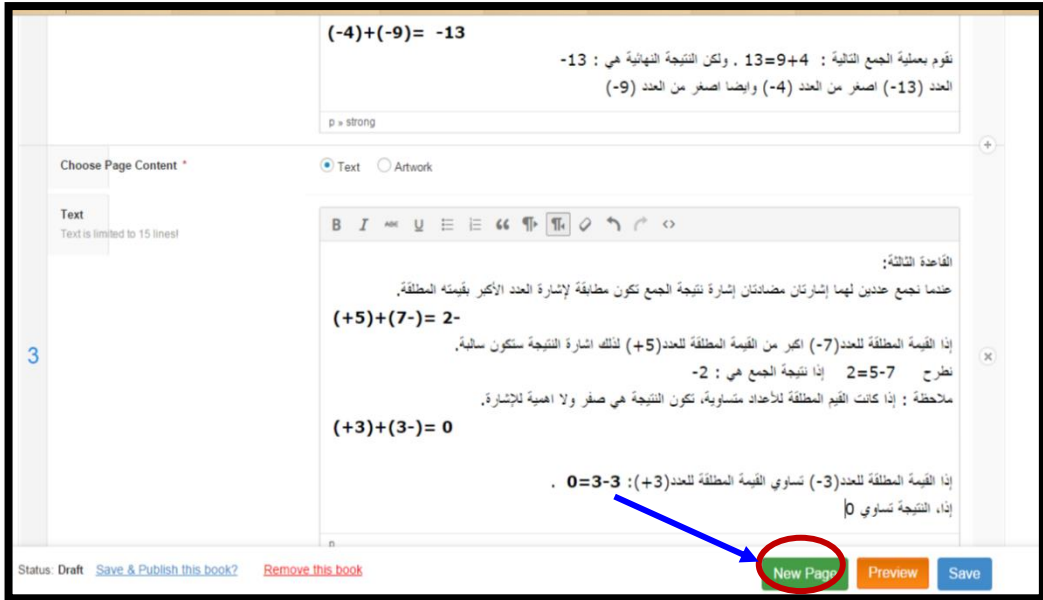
(-4)+(-9)= -13

نقوم بعملية الجمع التالية : 4+9=13 . ولكن النتيجة النهائية هي : 13-

العدد (13-) اصغر من العدد (4-) وايضا اصغر من العدد (9-)

p » strong

Choose Page Content *

Text

Artwork

Text

Text is limited to 15 lines!

3

القاعدة الثالثة:

عندما نجمع عددين لهما إشارتان مضادتان إشارة نتيجة الجمع تكون مطابقة لإشارة العدد الأكبر بقيمته المطلقة.

(+5)+(7-)= 2-

إذا القيمة المطلقة للعدد(7-) اكبر من القيمة المطلقة للعدد(5+) لذلك اشارة النتيجة ستكون سالبة.

نطرح 7-5=2 إذا نتيجة الجمع هي : 2-

ملاحظة : إذا كانت القيم المطلقة للأعداد متساوية، تكون النتيجة هي صفر ولا اهمية للإشارة.

(+3)+(3-)= 0

إذا القيمة المطلقة للعدد(3-) تساوي القيمة المطلقة للعدد(3+): 3-3=0 .

إذا، النتيجة تساوي 0

p

Status: Draft Save & Publish this book? Remove this book

New Page Preview Save